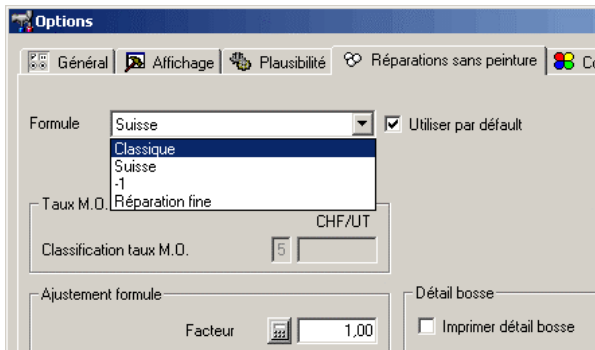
Options

Général | Affichage | Plausibilité | Réparations sans peinture | Co

Formule Suisse

Utiliser par défaut

Classique
Suisse
-1
Réparation fine

Taux M.O.

CHF/UT

Classification taux M.O. 5

Ajustement formule

Facteur 1,00

Détail bosse

Imprimer détail bosse